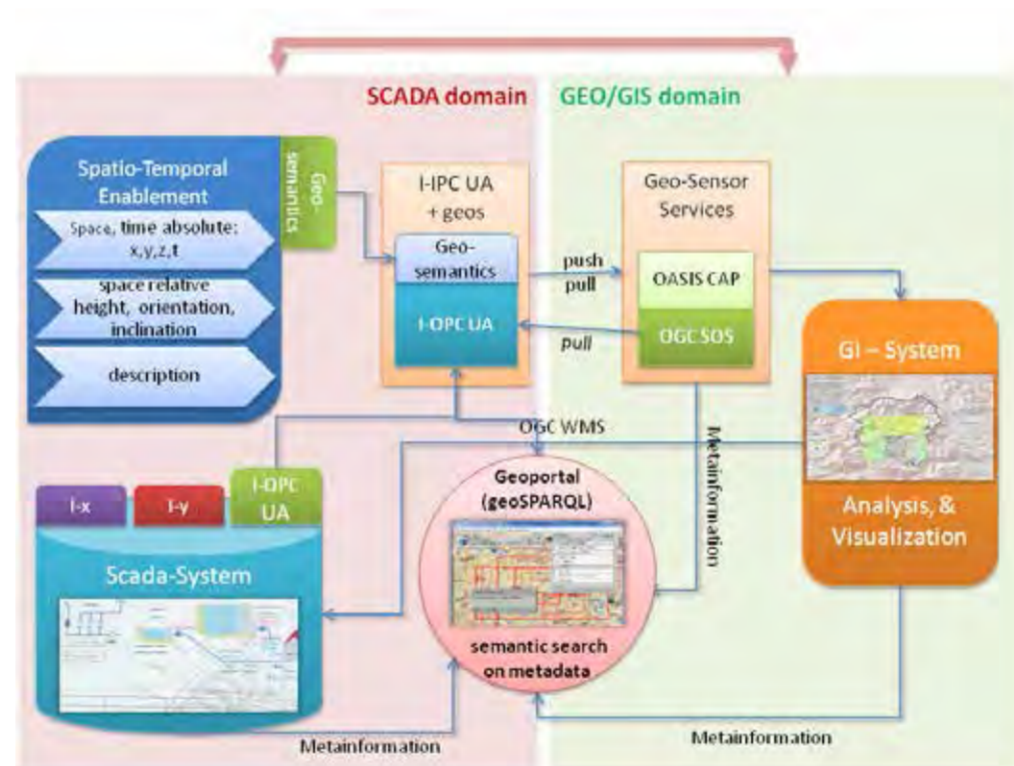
SCADA domain

GEO/GIS domain

Spatio-Temporal Enablement

Space, time absolute: x,y,z,t

space relative height, orientation, inclination

description

Geo-semantics

I-IPC UA + geos

Geo-semantics

I-OPC UA

push pull

pull

Geo-Sensor Services

OASIS CAP

OGC SOS

GI – System

Analysis, & Visualization

OGC WMS

Metainformation

I-x

I-y

I-OPC UA

Scada-System

Geoportal (geoSPARQL)

semantic search on metadata

Metainformation

Metainformation